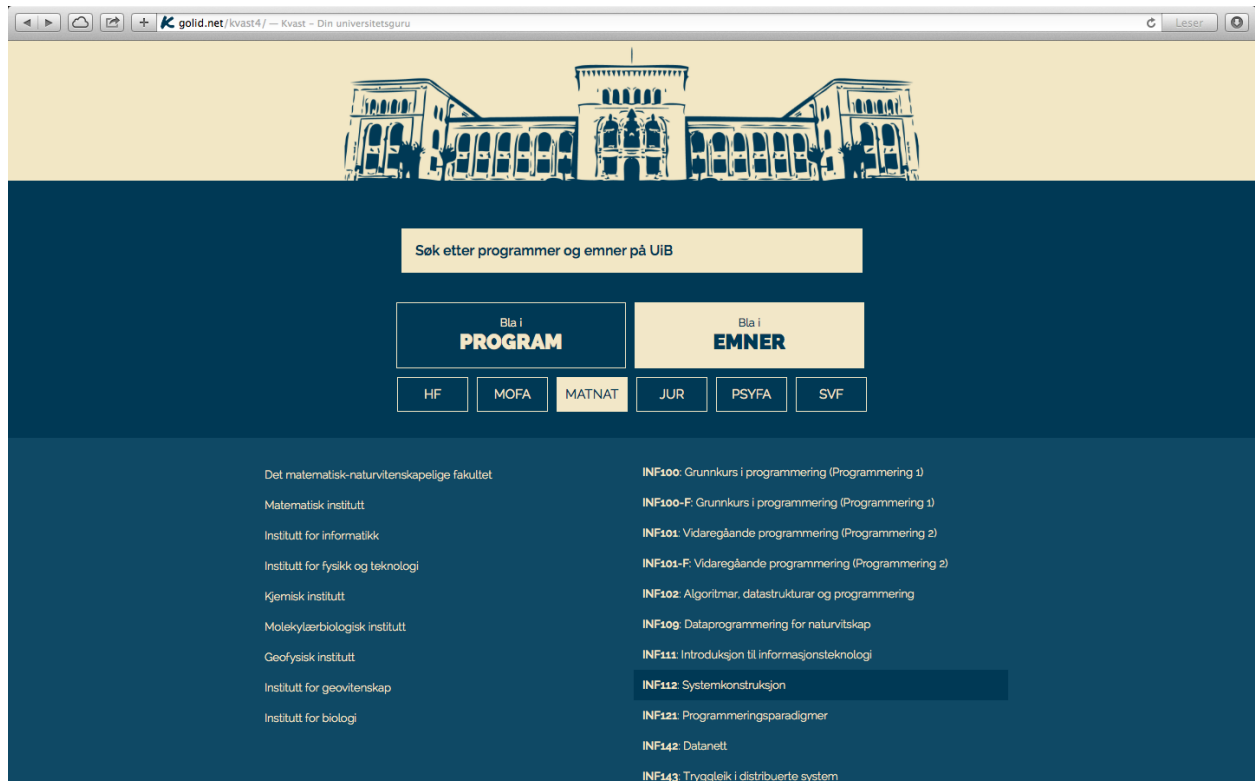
golid.net/kvast4/ — Kvast – Din universitetsguru

Leser

Søk etter programmer og emner på UiB

Bla i
PROGRAM

Bla i
EMNER

HF
MOFA
MATNAT
JUR
PSYFA
SVF

Det matematisk-naturvitenskapelige fakultet
Matematisk institutt
Institutt for informatikk
Institutt for fysikk og teknologi
Kjemisk institutt
Molekylærbiologisk institutt
Geofysisk institutt
Institutt for geovitenskap
Institutt for biologi

INF100: Grunnkurs i programmering (Programmering 1)
INF100-F: Grunnkurs i programmering (Programmering 1)
INF101: Vidaregåande programmering (Programmering 2)
INF101-F: Vidaregåande programmering (Programmering 2)
INF102: Algoritmar, datastrukturar og programmering
INF109: Dataprogrammering for naturvitskap
INF111: Introduksjon til informasjonsteknologi
INF112: Systemkonstruksjon
INF121: Programmeringsparadigmer
INF142: Datanett
INF143: Tryggleik i distribuerte system